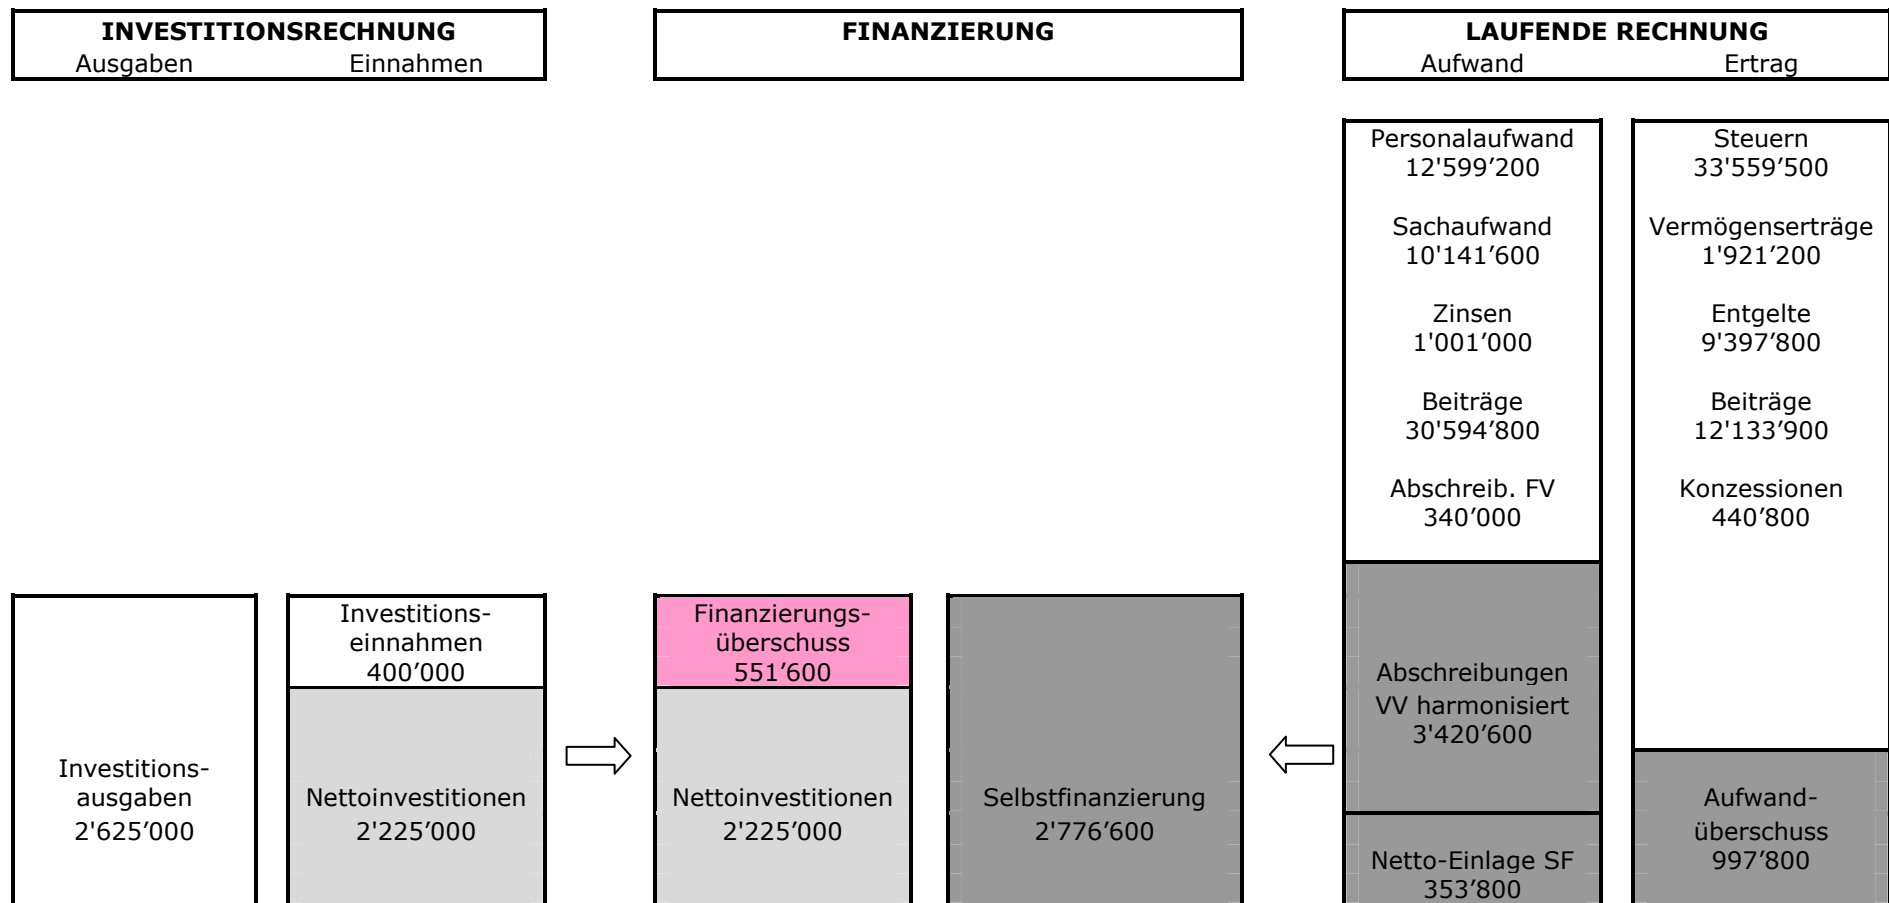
INVESTITIONSRECHNUNG
Ausgaben Einnahmen

FINANZIERUNG

LAUFENDE RECHNUNG
Aufwand Ertrag

Personalaufwand
12'599'200

Sachaufwand
10'141'600

Zinsen
1'001'000

Beiträge
30'594'800

Abschreib. FV
340'000

Steuern
33'559'500

Vermögenserträge
1'921'200

Entgelte
9'397'800

Beiträge
12'133'900

Konzessionen
440'800

Investitionsausgaben
2'625'000

Investitionseinnahmen
400'000

Nettoinvestitionen
2'225'000

Finanzierungsüberschuss
551'600

Nettoinvestitionen
2'225'000

Selbstfinanzierung
2'776'600

Abschreibungen
VV harmonisiert
3'420'600

Netto-Einlage SF
353'800

Aufwandüberschuss
997'800